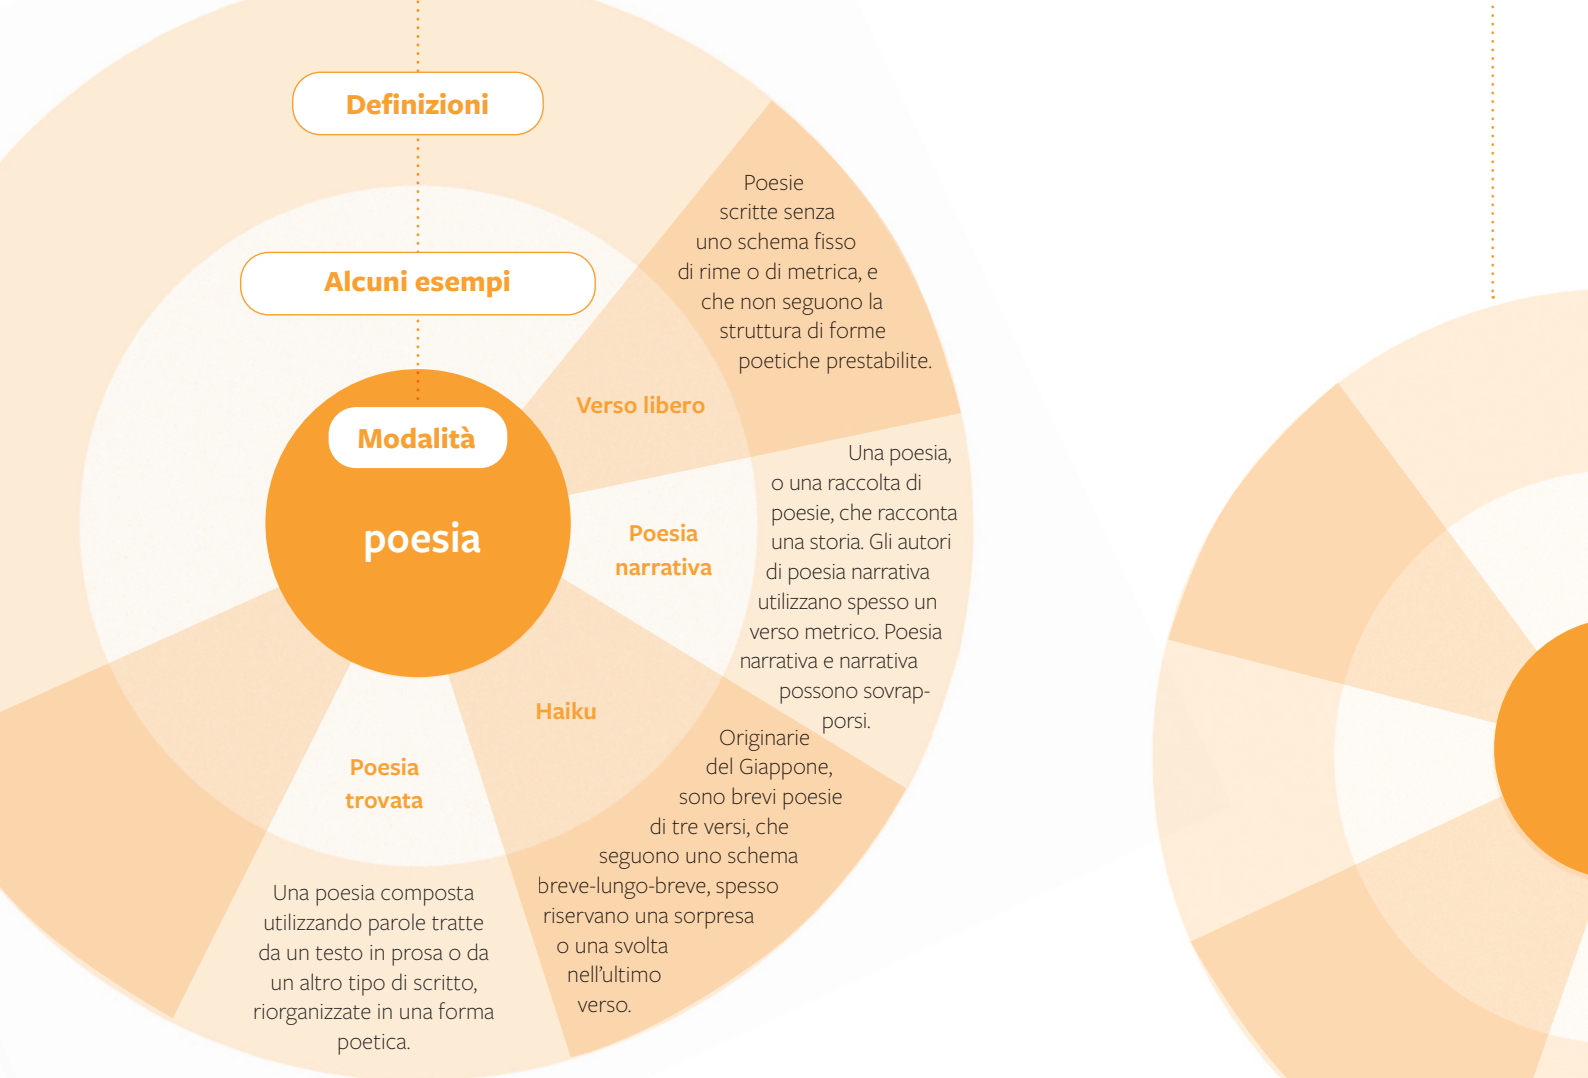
Definizioni

Alcuni esempi

Modalità

poesia

Verso libero

Poesie scritte senza uno schema fisso di rime o di metrica, e che non seguono la struttura di forme poetiche prestabilite.

Poesia narrativa

Una poesia, o una raccolta di poesie, che racconta una storia. Gli autori di poesia narrativa utilizzano spesso un verso metrico. Poesia narrativa e narrativa possono sovrapporsi.

Haiku

Originarie del Giappone, sono brevi poesie di tre versi, che seguono uno schema breve-lungo-breve, spesso riservano una sorpresa o una svolta nell'ultimo verso.

Poesia trovata

Una poesia composta utilizzando parole tratte da un testo in prosa o da un altro tipo di scritto, riorganizzate in una forma poetica.